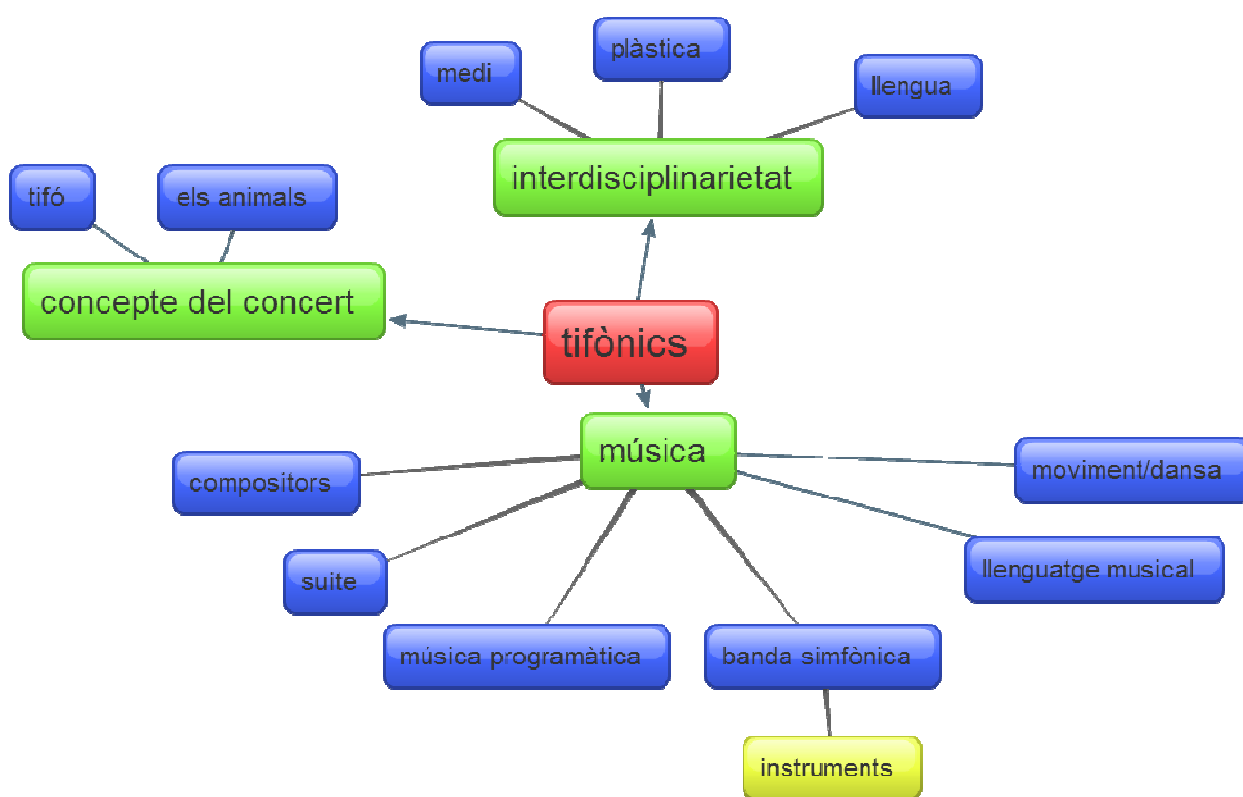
medi

plàstica

llengua

interdisciplinarietat

tifó

els animals

concepte del concert

tifònics

música

compositors

moviment/dansa

suite

llenguatge musical

música programàtica

banda simfònica

instruments